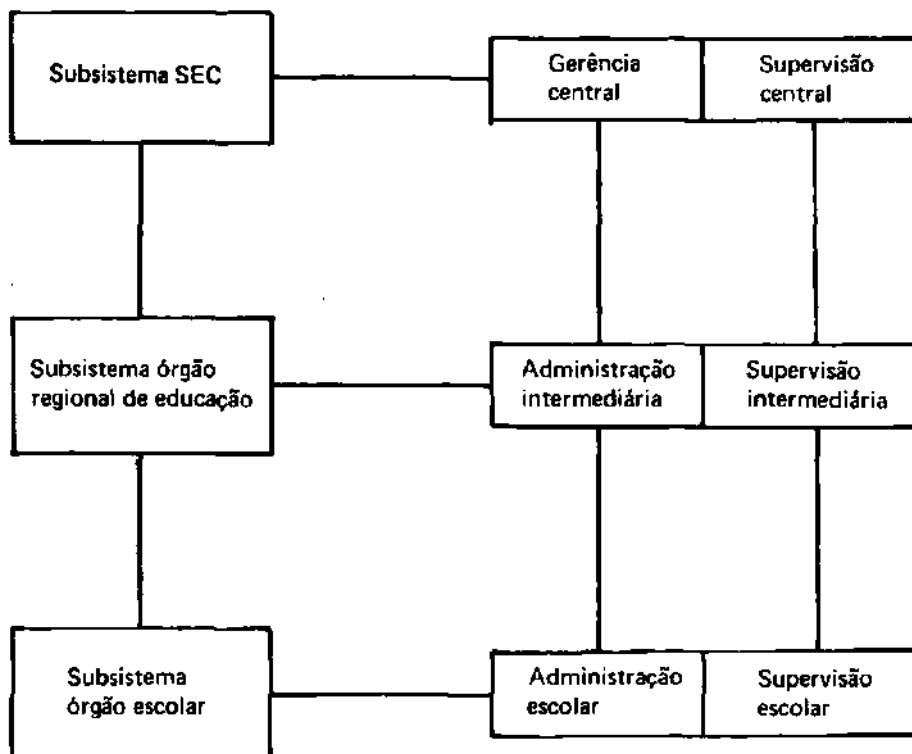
Subsistema SEC

Gerência central

Supervisão central

Subsistema órgão regional de educação

Administração intermediária

Supervisão intermediária

Subsistema órgão escolar

Administração escolar

Supervisão escolar